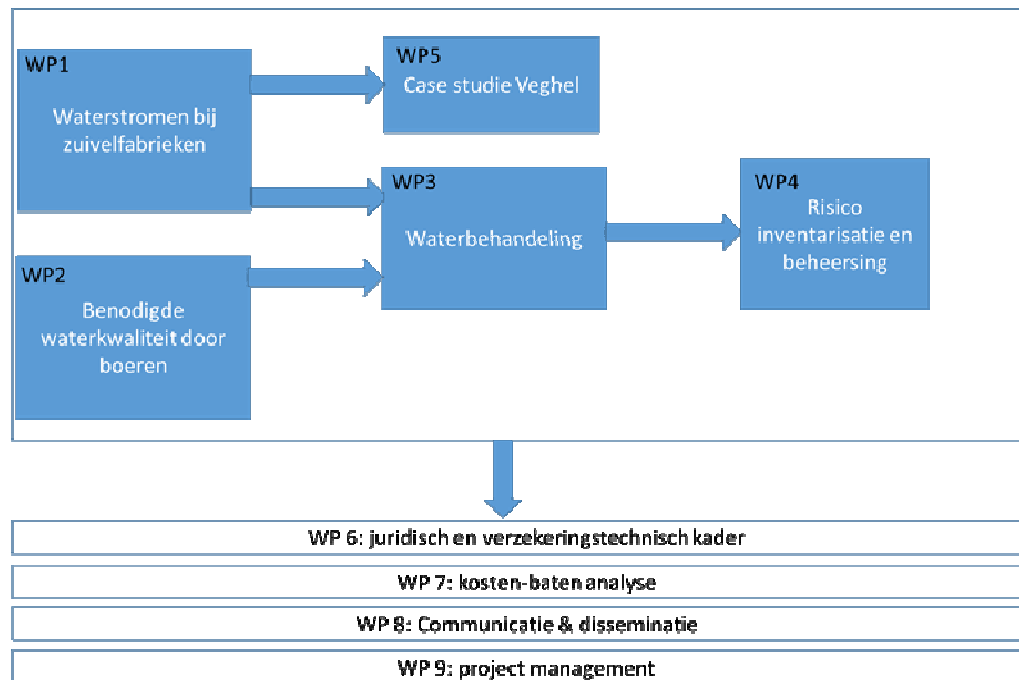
WP1
Waterstromen bij zuivelfabrieken

WP5
Case studie Veghel

WP3
Waterbehandeling

WP4
Risico inventarisatie en beheersing

WP2
Benodigde waterkwaliteit door boeren

WP 6: juridisch en verzekeringstechnisch kader

WP 7: kosten-baten analyse

WP 8: Communicatie & disseminatie

WP 9: project management